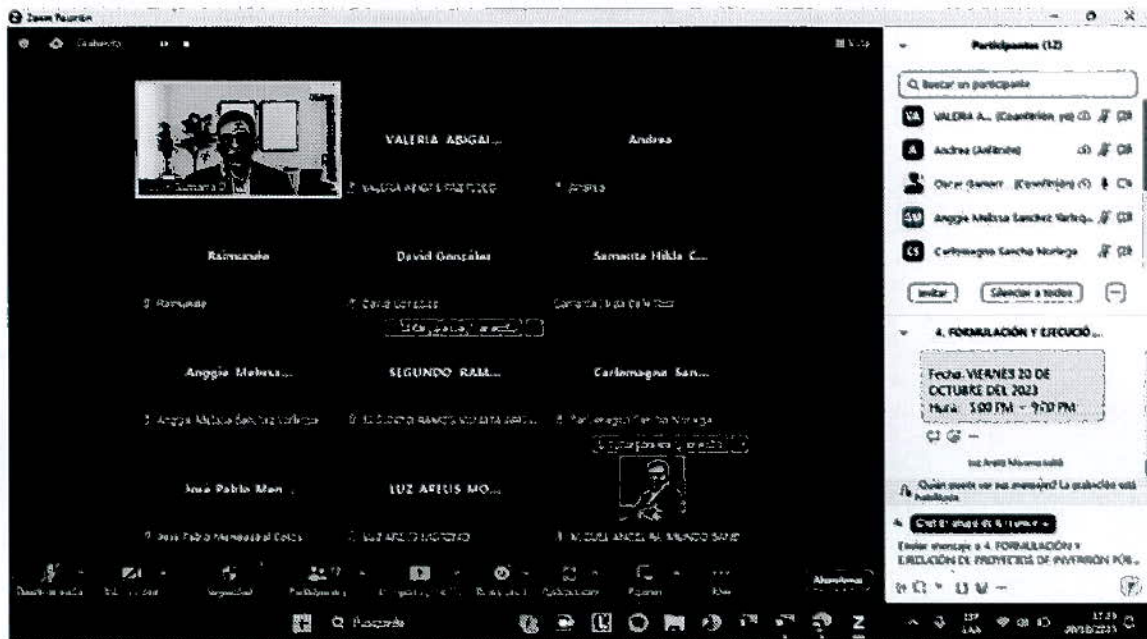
Zoom Reunión

Grabando

Vista

VALERIA ABIGAI...

Andres

Raimundo

David Gonzales

Samanta Hilda C...

Anggie Melissa...

SEGUNDO RAM...

Carlomagno San...

Jose Pablo Men...

LUZ ARELIS MO...

Participantes (12)

Q Buscar un participante

VALERIA A... (Coanfitrión, yo)

Andres (Anfitrión)

Oscar Gerson (Coanfitrión)

Anggie Melissa Sanchez Yarleq...

Carlomagno Sancho Noriega

Invitar

Silenciar a todos

4. FORMULACIÓN Y EJECUCIÓ...

Fecha: VIERNES 20 DE OCTUBRE DEL 2023
Hora: 5:00 PM - 9:00 PM

Luz Arelis Moreno

Quién puede ver sus mensajes? La grabación está habilitada

Enviar mensaje a 4. FORMULACIÓN Y EJECUCIÓN DE PROYECTOS DE INVERSIÓN PÚB...

Participantes

Reacciones

Aplicaciones

Pizarras

Más

Abandonar

Q Buscar

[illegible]